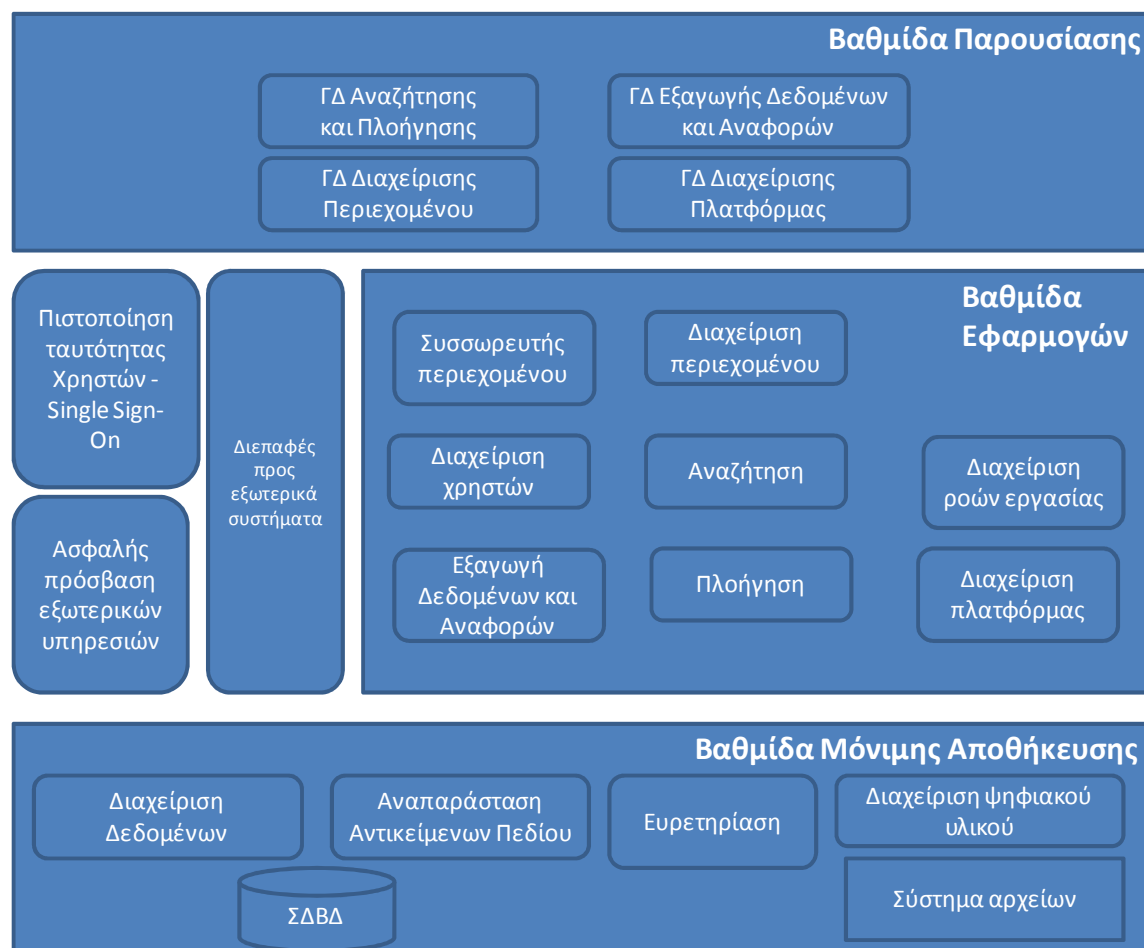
Βαθμίδα Παρουσίασης

ΓΔ Αναζήτησης και Πλοήγησης

ΓΔ Εξαγωγής Δεδομένων και Αναφορών

ΓΔ Διαχείρισης Περιεχομένου

ΓΔ Διαχείρισης Πλατφόρμας

Πιστοποίηση ταυτότητας Χρηστών - Single Sign-On

Ασφαλής πρόσβαση εξωτερικών υπηρεσιών

Διεπαφές προς εξωτερικά συστήματα

Βαθμίδα Εφαρμογών

Συσσωρευτής περιεχομένου

Διαχείριση περιεχομένου

Διαχείριση χρηστών

Αναζήτηση

Διαχείριση ροών εργασίας

Εξαγωγή Δεδομένων και Αναφορών

Πλοήγηση

Διαχείριση πλατφόρμας

Βαθμίδα Μόνιμης Αποθήκευσης

Διαχείριση Δεδομένων

Αναπαράσταση Αντικείμενων Πεδίου

Ευρετηρίαση

Διαχείριση ψηφιακού υλικού

ΣΔΒΔ

Σύστημα αρχείων